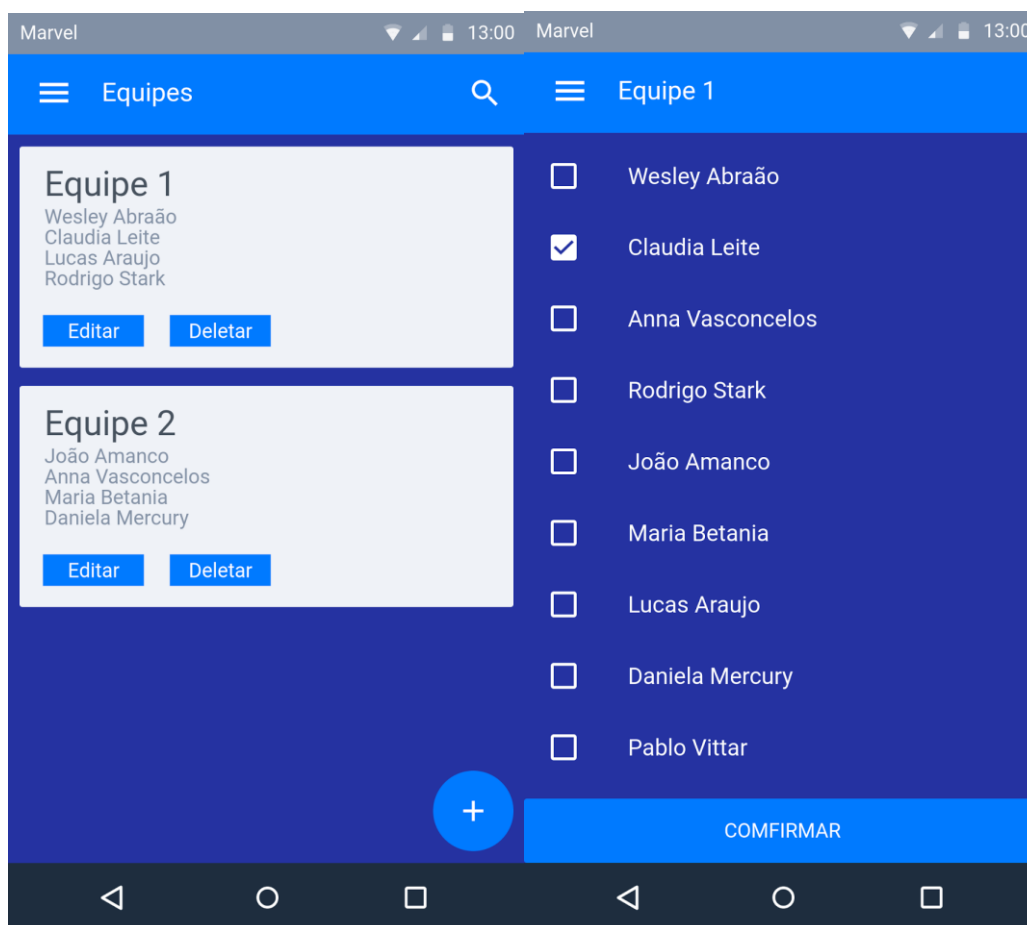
Marvel 13:00

Equipes

Equipe 1
Wesley Abraão
Claudia Leite
Lucas Araujo
Rodrigo Stark

Editar Deletar

Equipe 2
João Amanco
Anna Vasconcelos
Maria Betania
Daniela Mercury

Editar Deletar

+

Marvel 13:00

Equipe 1

Wesley Abraão
Claudia Leite
Anna Vasconcelos
Rodrigo Stark
João Amanco
Maria Betania
Lucas Araujo
Daniela Mercury
Pablo Vittar

COMFIRMAR